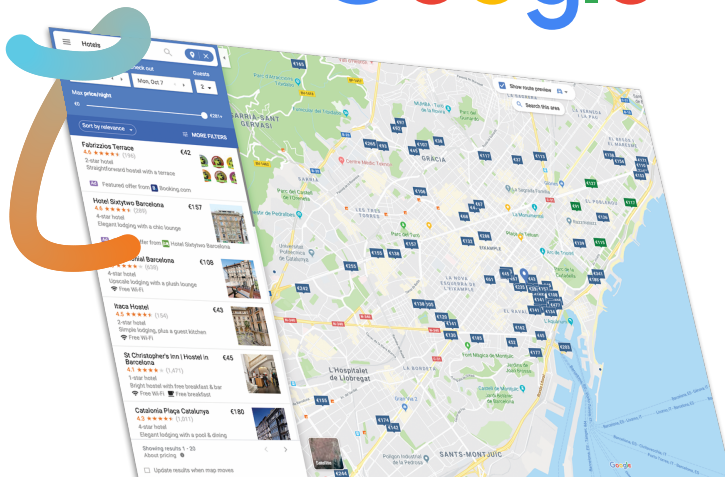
Hotels

Check out

Mon, Oct 7

Guests

2

Max price/night

€261+

Sort by relevance

MORE FILTERS

Fabrizzios Terrace

4.6 ★★★★★ (196)

2-star hotel

Straightforward hostel with a terrace

€42

Featured offer from Booking.com

Hotel Sixtytwo Barcelona

4.6 ★★★★★ (289)

4-star hotel

Elegant lodging with a chic lounge

€157

Offer from Hotel Sixtytwo Barcelona

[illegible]onal Barcelona

★★★★ (608)

4-star hotel

Upscale lodging with a plush lounge

Free Wi-Fi

€108

Itaca Hostel

4.5 ★★★★★ (154)

2-star hotel

Simple lodging, plus a guest kitchen

Free Wi-Fi

€43

St Christopher's Inn | Hostel in Barcelona

4.1 ★★★★ (3,471)

1-star hotel

Bright hostel with free breakfast & bar

Free Wi-Fi Free breakfast

€45

Catalonia Plaça Catalunya

4.3 ★★★★ (1,011)

4-star hotel

Elegant lodging with a pool & dining

€180

Showing results 1 - 20

About pricing

Update results when map moves

Show route preview

Search this area

SANT GERVASI

GRÀCIA

Centre Mèdic Teknon

Parc Turó del Putxet

Parc del Castell de l'Oreneta

Les Tres Torres

Parc del Turó

La Monumental

Universitat Politècnica de Catalunya

EIXAMPLE

Parc de l'Estació del Nord

Parc de la Ciutadella

EL RAVAL

Font Màgica de Montjuïc

Museu Nacional d'Art de Catalunya

L'Hospitalet de Llobregat

SANTS-MONTJUÏC

Polígon Industrial de la Zona Franca

Google